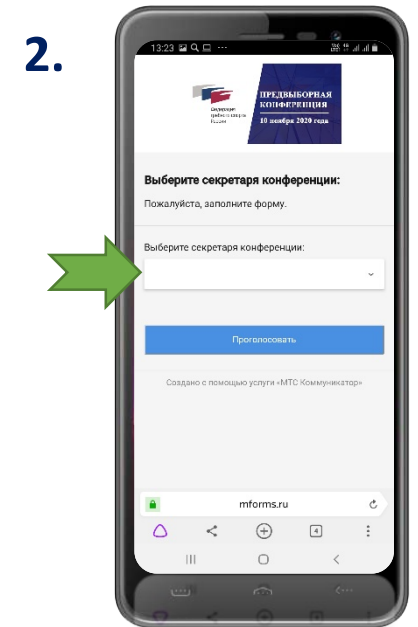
2.

13:23

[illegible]

ПРЕДВЫБОРНАЯ КОНФЕРЕНЦИЯ
10 ноября 2020 года

Выберите секретаря конференции:

Пожалуйста, заполните форму.

Выберите секретаря конференции:

Проголосовать

Создано с помощью услуги «МТС Коммуникатор»

mforms.ru

4